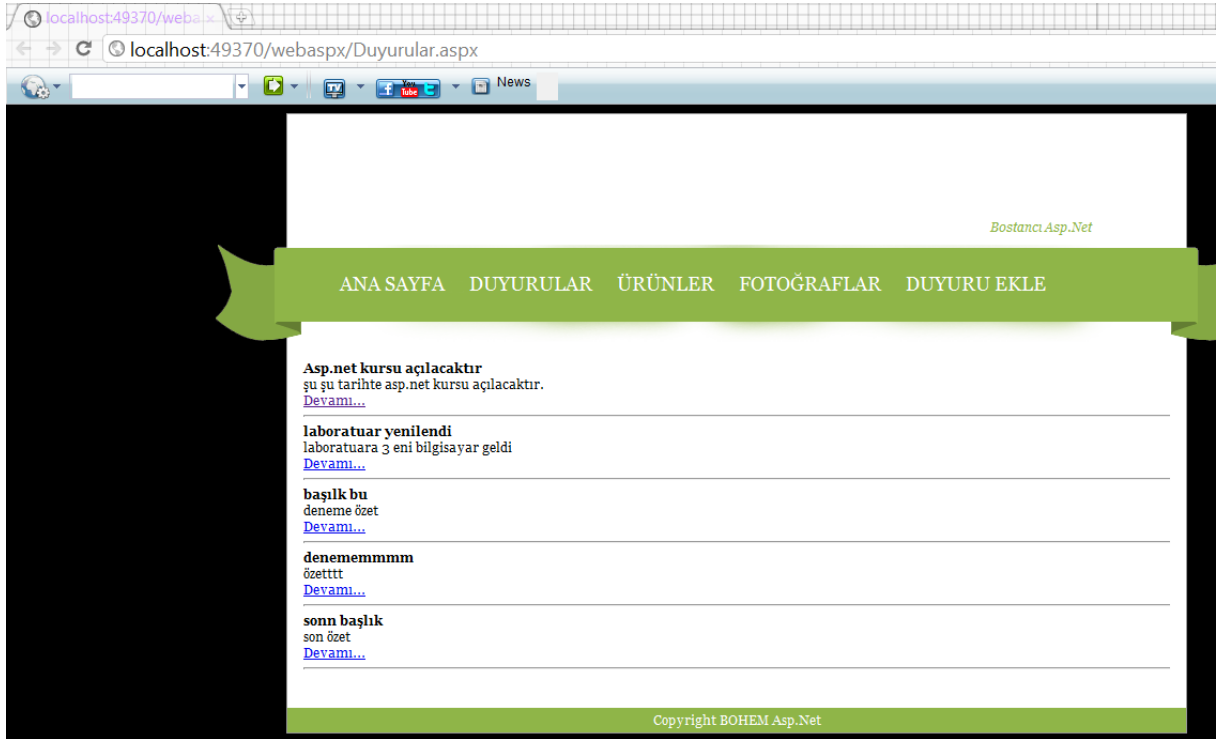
localhost:49370/weba ×

localhost:49370/webaspx/Duyurular.aspx

News

Bostancı Asp.Net

ANA SAYFA DUYURULAR ÜRÜNLER FOTOĞRAFLAR DUYURU EKLE

**Asp.net kursu açılacaktır**
şu şu tarihte asp.net kursu açılacaktır.
Devamı...

**laboratuar yenilendi**
laboratuara 3 eni bilgisayar geldi
Devamı...

**başılk bu**
deneme özet
Devamı...

**denememmmm**
özetttt
Devamı...

**sonn başlık**
son özet
Devamı...

Copyright BOHEM Asp.Net